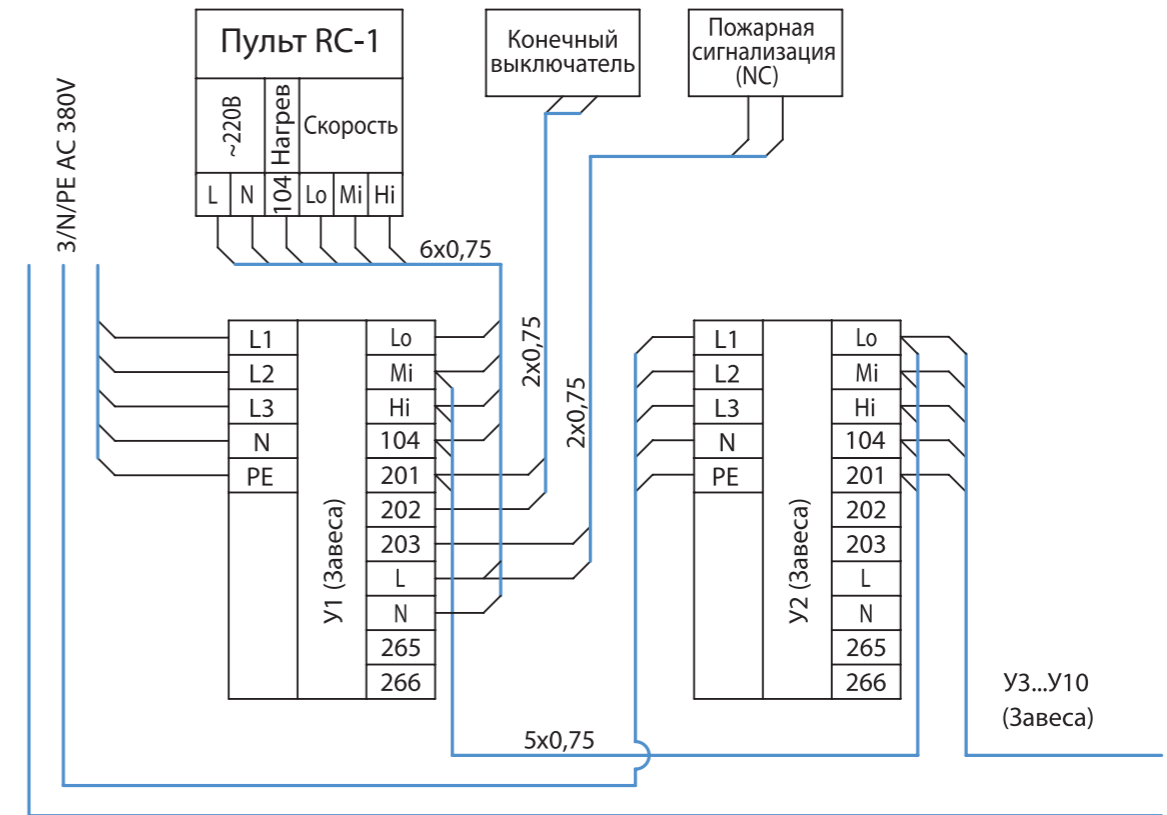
Пульт RC-1

~220В

Нагрев

Скорость

L N 104 Lo Mi Hi

Конечный выключатель

Пожарная сигнализация (NC)

3/N/PE AC 380V

6x0,75

2x0,75

2x0,75

L1
L2
L3
N
PE

Lo
Mi
Hi
104
201
202
203
L
N
265
266

У1 (Завеса)

L1
L2
L3
N
PE

Lo
Mi
Hi
104
201
202
203
L
N
265
266

У2 (Завеса)

5x0,75

У3...У10
(Завеса)